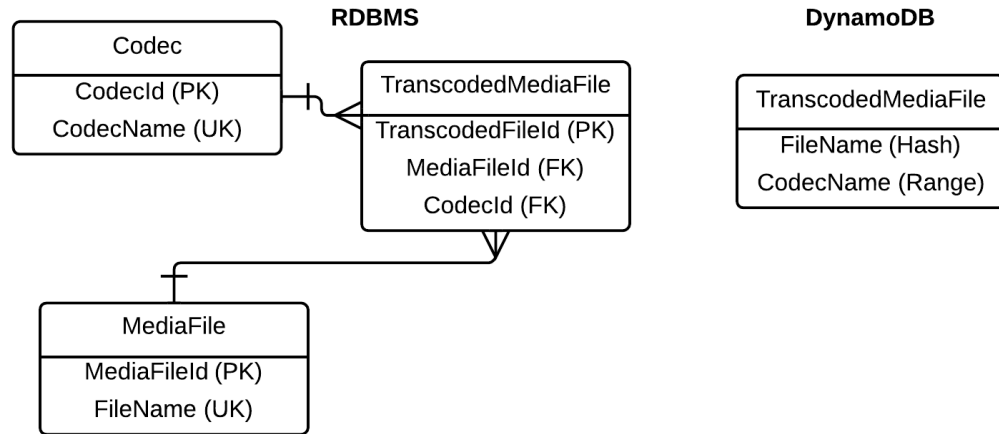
RDBMS

DynamoDB

Codec
CodecId (PK)
CodecName (UK)

TranscodedMediaFile
TranscodedFileId (PK)
MediaFileId (FK)
CodecId (FK)

TranscodedMediaFile
FileName (Hash)
CodecName (Range)

MediaFile
MediaFileId (PK)
FileName (UK)